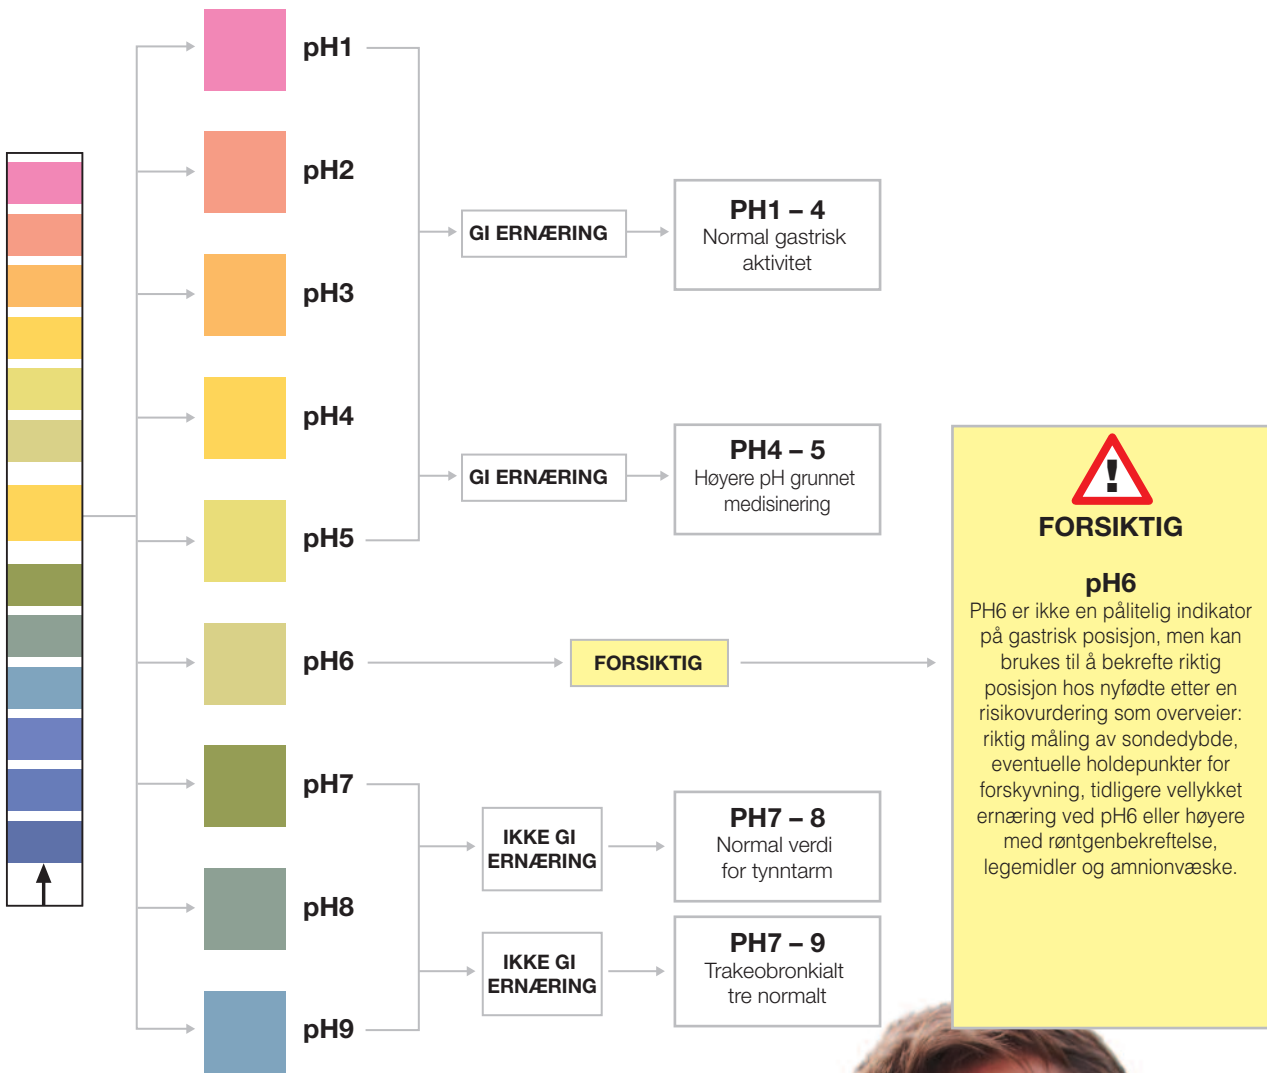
pH1

pH2

pH3

pH4

pH5

pH6

pH7

pH8

pH9

GI ERNÆRING

PH1 – 4
Normal gastrisk aktivitet

GI ERNÆRING

PH4 – 5
Høyere pH grunnet medisinering

FORSIKTIG

IKKE GI ERNÆRING

PH7 – 8
Normal verdi for tynntarm

IKKE GI ERNÆRING

PH7 – 9
Trakeobronkialt tre normalt

FORSIKTIG

pH6
PH6 er ikke en pålitelig indikator på gastrisk posisjon, men kan brukes til å bekrefte riktig posisjon hos nyfødte etter en risikovurdering som overveier: riktig måling av sondedybde, eventuelle holdepunkter for forskyvning, tidligere vellykket ernæring ved pH6 eller høyere med røntgenbekreftelse, legemidler og amnionvæske.